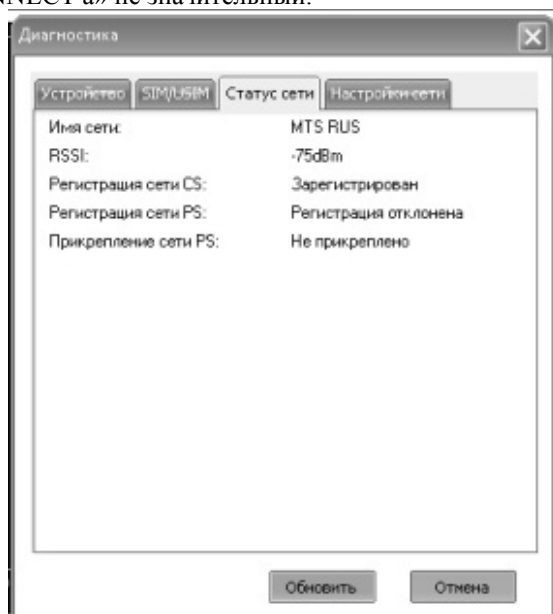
NECT'a» не значительный.

Диагностика

Устройство | SIM/USIM | Статус сети | Настройки сети

| | |
|---|---|
| Имя сети: | MTS RUS |
| RSSI: | -75dBm |
| Регистрация сети CS: | Зарегистрирован |
| Регистрация сети PS: | Регистрация отклонена |
| Прикрепление сети PS: | Не прикреплено |

Обновить | Отмена